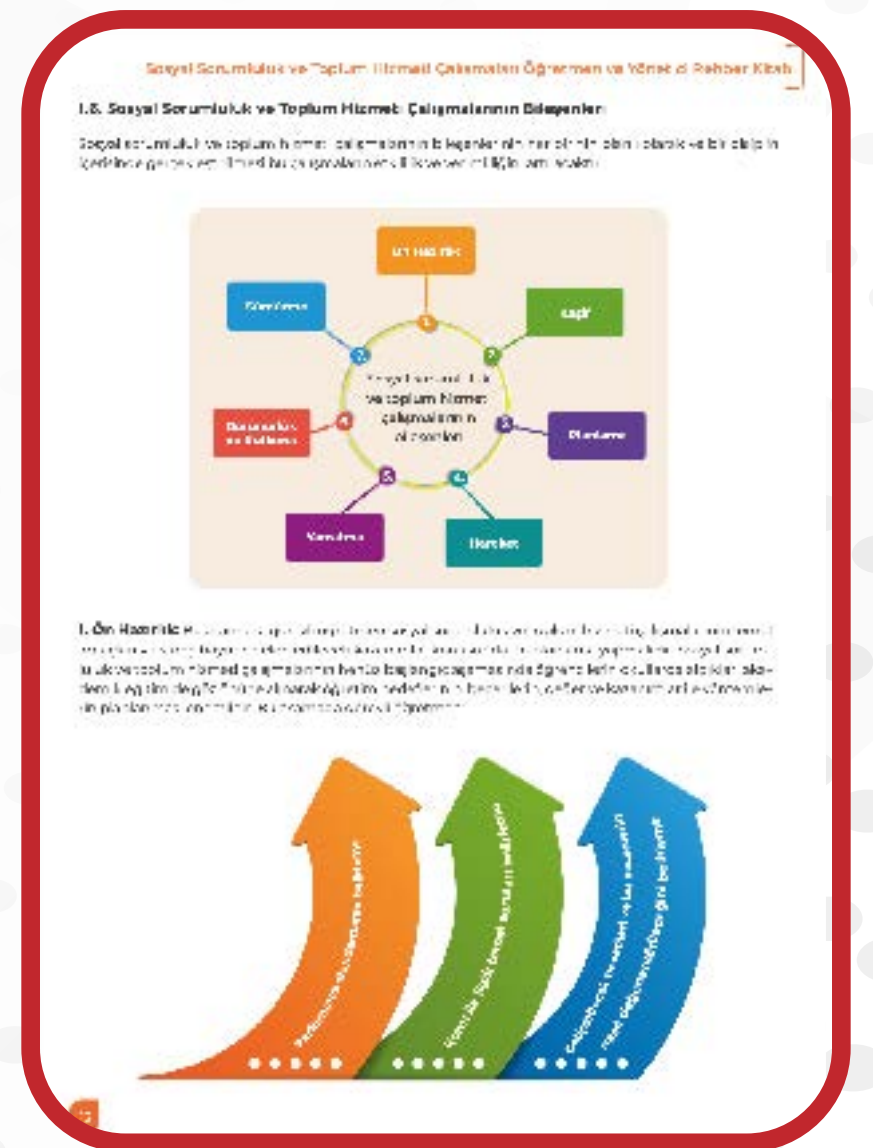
Sosyal Sorumluluk ve Toplum Hizmeti Çalışmaları Öğretmen ve Yönetici Rehber Kitabı

1.5. Sosyal Sorumluluk ve Toplum Hizmeti Çalışmalarının Bileşenleri

Sosyal sorumluluk ve toplum hizmeti çalışmalarının bileşenleri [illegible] bu çalışmaların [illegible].

Ön Hazırlık

Sürdürme

Keşif

Sosyal sorumluluk ve toplum hizmeti çalışmalarının bileşenleri

Planlama

Gösterme ve Kutlama

Yansıtma

Hareket

1. Ön Hazırlık: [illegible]

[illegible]

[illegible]

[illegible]

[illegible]